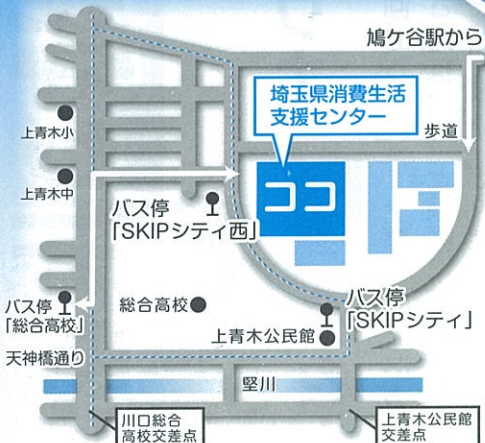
鳩ケ谷駅から

埼玉県消費生活支援センター

歩道

上青木小

上青木中

ココ

バス停「SKIPシティ西」

バス停「総合高校」

総合高校

バス停「SKIPシティ」

上青木公民館

天神橋通り

竪川

川口総合高校交差点

上青木公民館交差点